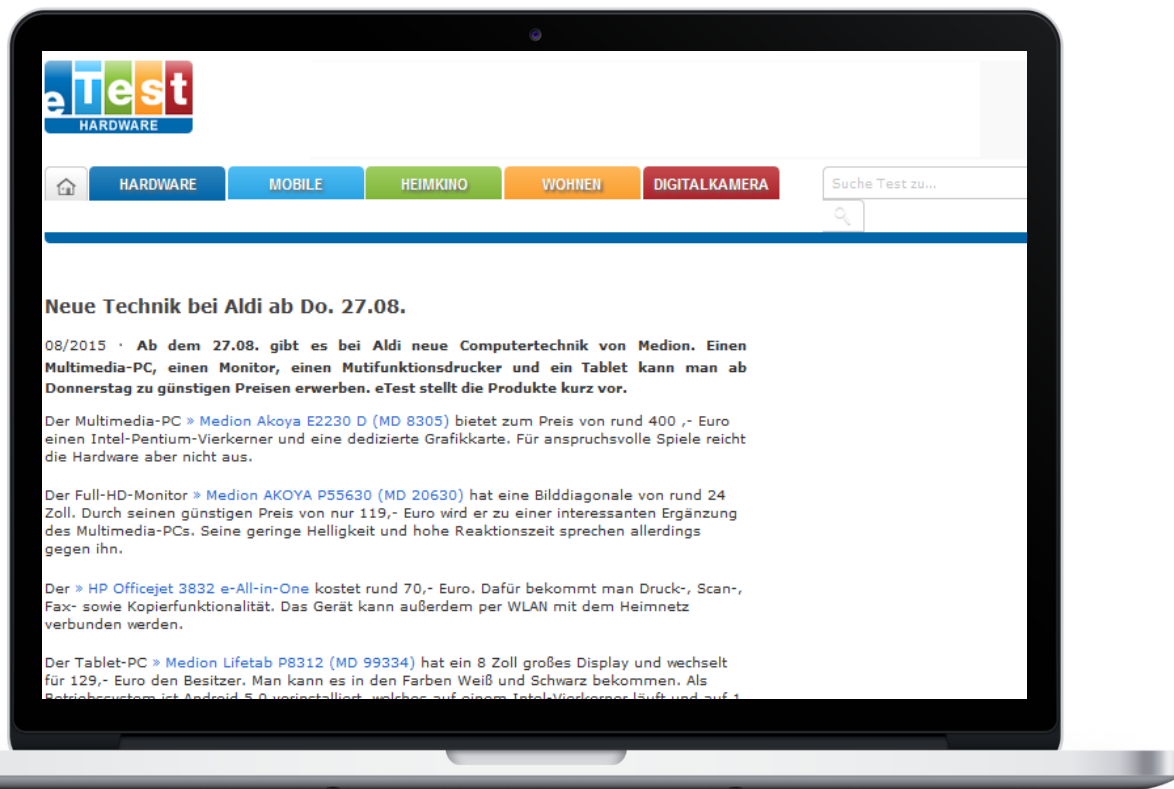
eTest
HARDWARE

HARDWARE MOBILE HEIMKINO WOHNEN DIGITALKAMERA

Suche Test zu...

Neue Technik bei Aldi ab Do. 27.08.

08/2015 · **Ab dem 27.08. gibt es bei Aldi neue Computertechnik von Medion. Einen Multimedia-PC, einen Monitor, einen Mutifunktionsdrucker und ein Tablet kann man ab Donnerstag zu günstigen Preisen erwerben. eTest stellt die Produkte kurz vor.**

Der Multimedia-PC » Medion Akoya E2230 D (MD 8305) bietet zum Preis von rund 400 ,- Euro einen Intel-Pentium-Vierkerner und eine dedizierte Grafikkarte. Für anspruchsvolle Spiele reicht die Hardware aber nicht aus.

Der Full-HD-Monitor » Medion AKOYA P55630 (MD 20630) hat eine Bilddiagonale von rund 24 Zoll. Durch seinen günstigen Preis von nur 119,- Euro wird er zu einer interessanten Ergänzung des Multimedia-PCs. Seine geringe Helligkeit und hohe Reaktionszeit sprechen allerdings gegen ihn.

Der » HP Officejet 3832 e-All-in-One kostet rund 70,- Euro. Dafür bekommt man Druck-, Scan-, Fax- sowie Kopierfunktionalität. Das Gerät kann außerdem per WLAN mit dem Heimnetz verbunden werden.

Der Tablet-PC » Medion Lifetab P8312 (MD 99334) hat ein 8 Zoll großes Display und wechselt für 129,- Euro den Besitzer. Man kann es in den Farben Weiß und Schwarz bekommen. Als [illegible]